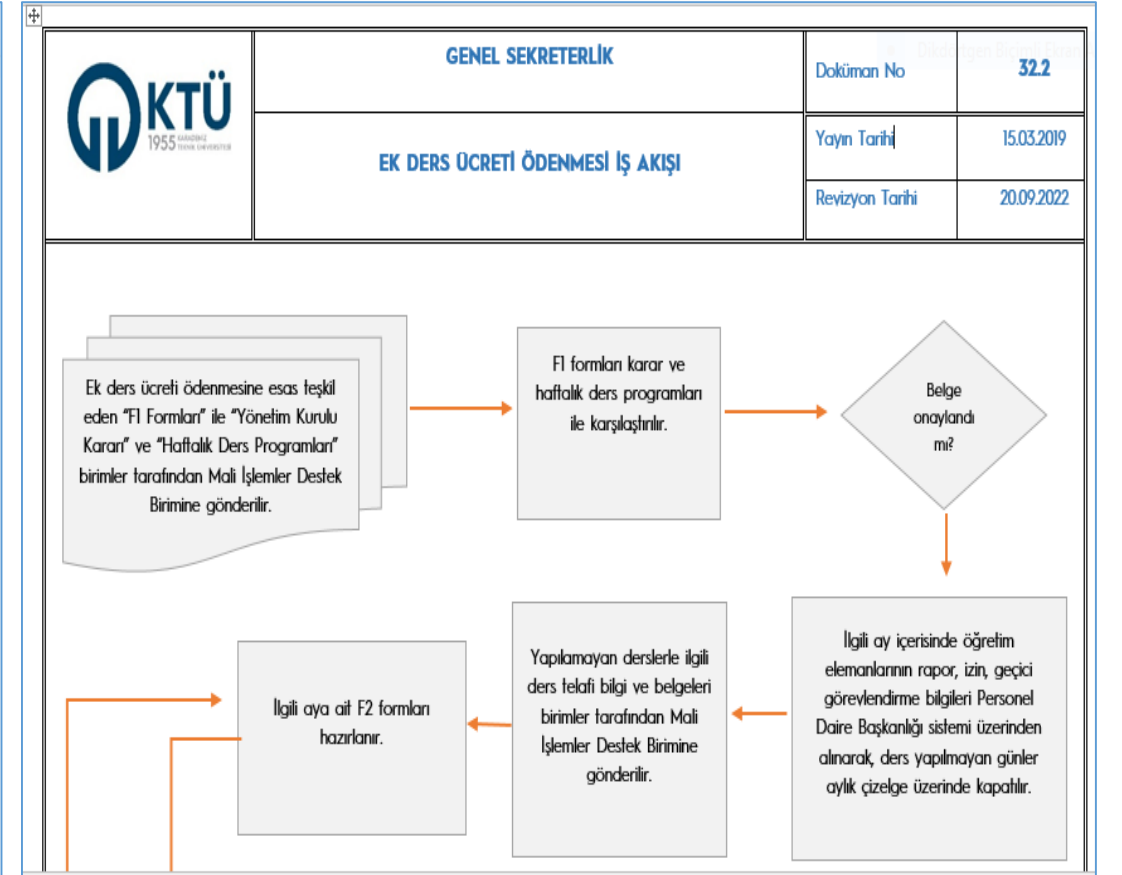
KTÜ
1955 KARADENİZ TEKNİK ÜNİVERSİTESİ

GENEL SEKRETERLİK

EK DERS ÜCRETİ ÖDENMESİ İŞ AKIŞI

| Doküman No | 32.2 |
|---|---|
| Yayın Tarihi | 15.03.2019 |
| Revizyon Tarihi | 20.09.2022 |

Ek ders ücreti ödenmesine esas teşkil eden "F1 Formları" ile "Yönetim Kurulu Kararı" ve "Haftalık Ders Programları" birimler tarafından Mali İşlemler Destek Birimine gönderilir.

F1 formları karar ve haftalık ders programları ile karşılaştırılır.

Belge onaylandı mı?

İlgili ay içerisinde öğretim elemanlarının rapor, izin, geçici görevlendirme bilgileri Personel Daire Başkanlığı sistemi üzerinden alınarak, ders yapılmayan günler aylık çizelge üzerinde kapatılır.

Yapılamayan derslerle ilgili ders telafi bilgi ve belgeleri birimler tarafından Mali İşlemler Destek Birimine gönderilir.

İlgili aya ait F2 formları hazırlanır.